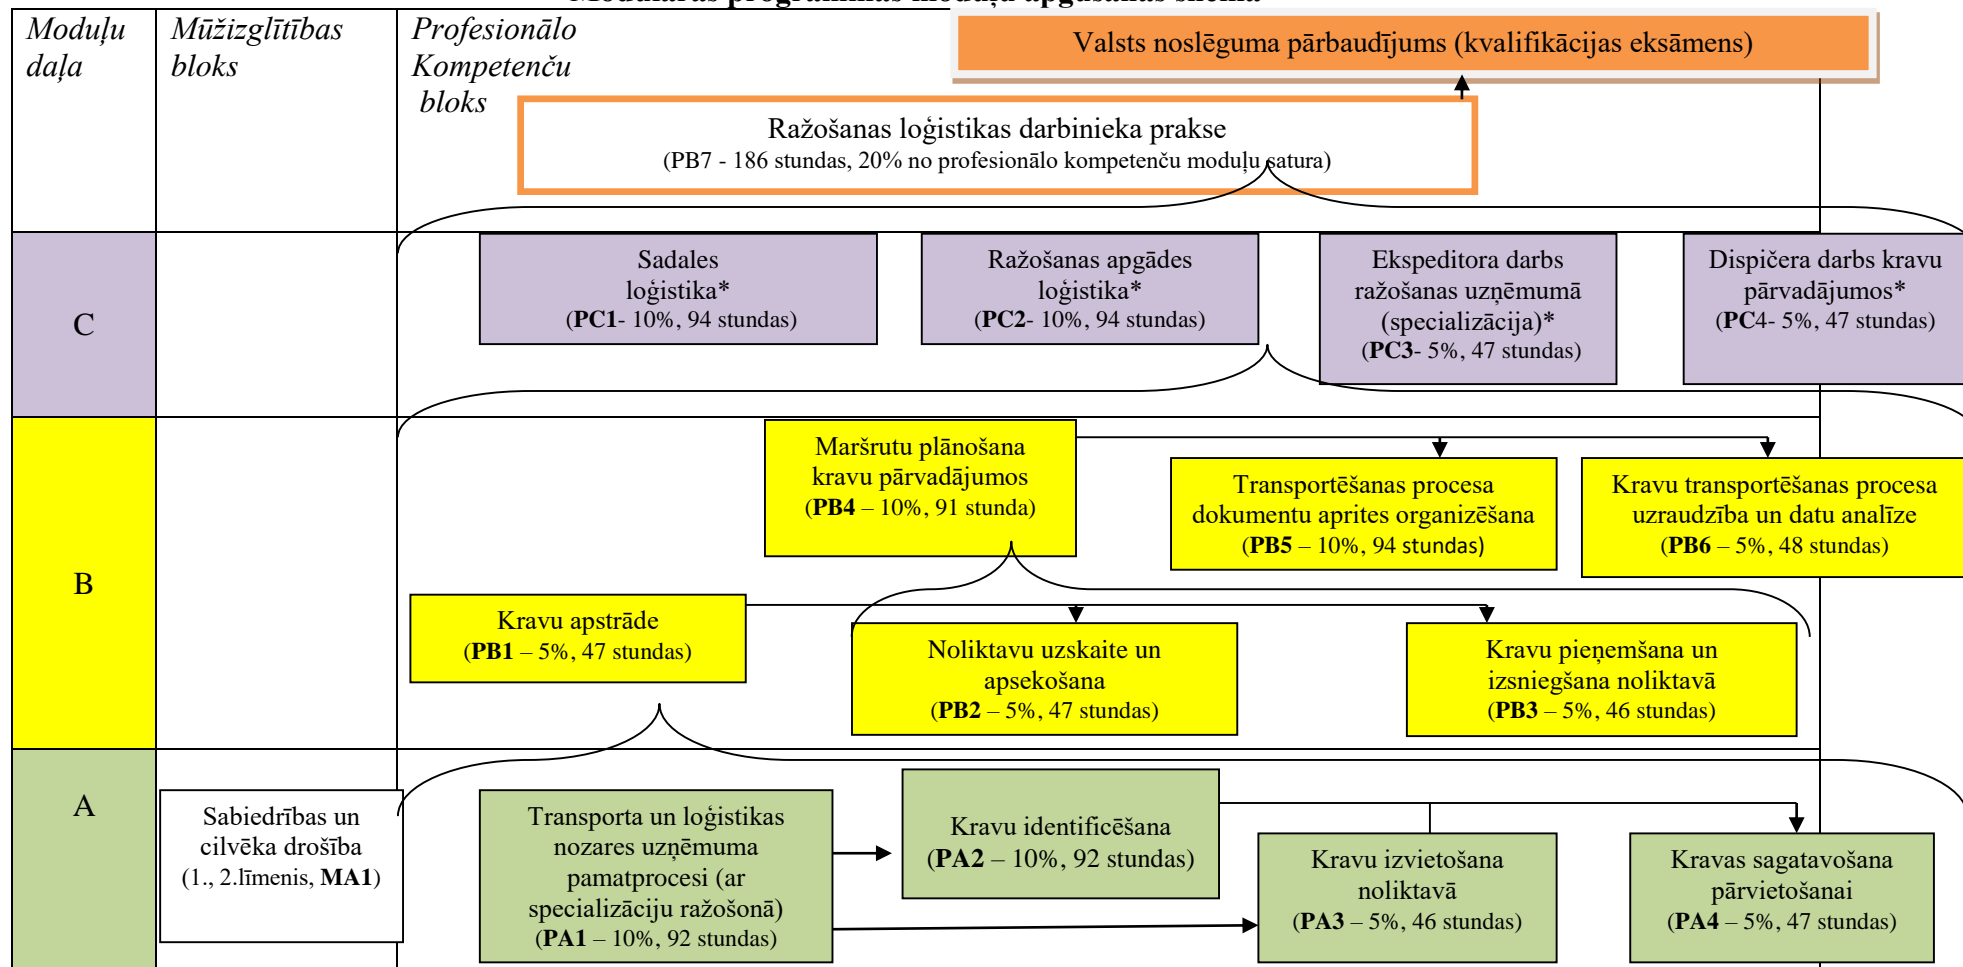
Moduļu daļa

Mūžizglītības bloks

Profesionālo Kompetenču bloks

Valsts noslēguma pārbaudījums (kvalifikācijas eksāmens)

Ražošanas loģistikas darbinieka prakse
(PB7 - 186 stundas, 20% no profesionālo kompetenču moduļu satura)

C

Sadales loģistika*
(**PC1**- 10%, 94 stundas)

Ražošanas apgādes loģistika*
(**PC2**- 10%, 94 stundas)

Ekspeditora darbs ražošanas uzņēmumā (specializācija)*
(**PC3**- 5%, 47 stundas)

Dispičera darbs kravu pārvadājumos*
(**PC**4- 5%, 47 stundas)

B

Maršrutu plānošana kravu pārvadājumos
(**PB4** – 10%, 91 stunda)

Transportēšanas procesa dokumentu aprites organizēšana
(**PB5** – 10%, 94 stundas)

Kravu transportēšanas procesa uzraudzība un datu analīze
(**PB6** – 5%, 48 stundas)

Kravu apstrāde
(**PB1** – 5%, 47 stundas)

Noliktavu uzskaite un apsekošana
(**PB2** – 5%, 47 stundas)

Kravu pieņemšana un izsniegšana noliktavā
(**PB3** – 5%, 46 stundas)

A

Sabiedrības un cilvēka drošība
(1., 2.līmenis, **MA1**)

Transporta un loģistikas nozares uzņēmuma pamatprocesi (ar specializāciju ražošonā)
(**PA1** – 10%, 92 stundas)

Kravu identificēšana
(**PA2** – 10%, 92 stundas)

Kravu izvietošana noliktavā
(**PA3** – 5%, 46 stundas)

Kravas sagatavošana pārvietošanai
(**PA4** – 5%, 47 stundas)